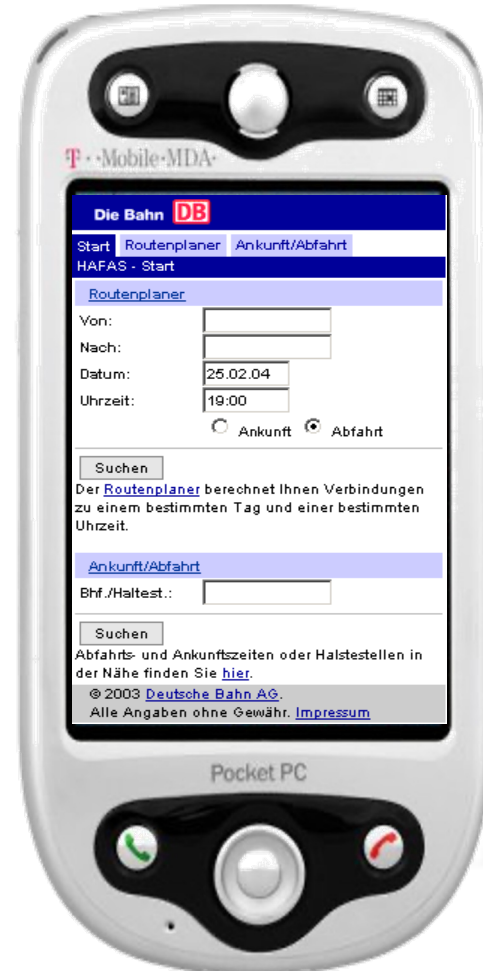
T··Mobile·MDA·

Die Bahn DB

Start Routenplaner Ankunft/Abfahrt

HAFAS - Start

Routenplaner

Von:

Nach:

Datum: 25.02.04

Uhrzeit: 19:00

Ankunft Abfahrt

Suchen

Der Routenplaner berechnet Ihnen Verbindungen zu einem bestimmten Tag und einer bestimmten Uhrzeit.

Ankunft/Abfahrt

Bhf./Haltest.:

Suchen

Abfahrts- und Ankunftszeiten oder Halstestellen in der Nähe finden Sie hier.

© 2003 Deutsche Bahn AG.
Alle Angaben ohne Gewähr. Impressum

Pocket PC